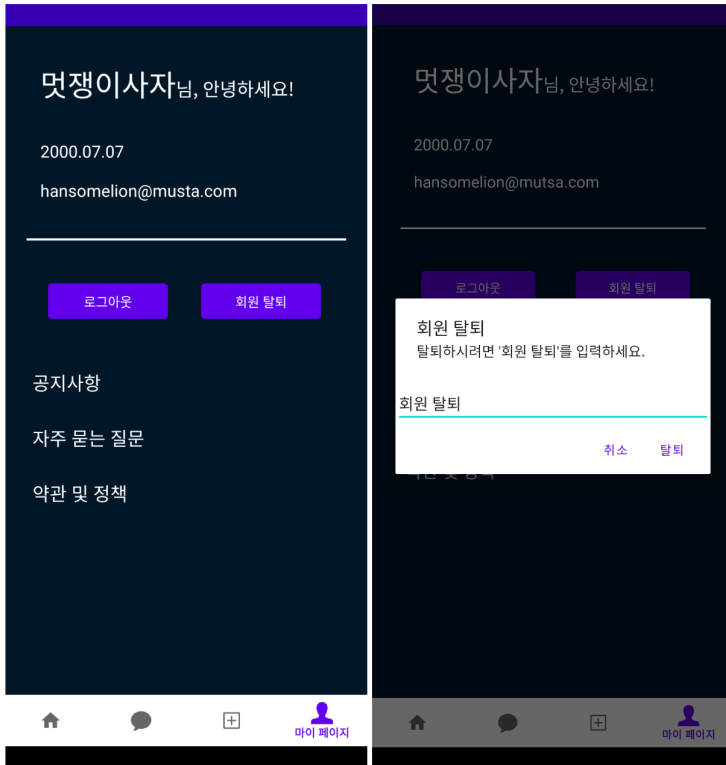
멋쟁이사자님, 안녕하세요!

2000.07.07

hansomelion@musta.com

로그아웃

회원 탈퇴

공지사항

자주 묻는 질문

약관 및 정책

마이 페이지

멋쟁이사자님, 안녕하세요!

2000.07.07

hansomelion@mutsa.com

로그아웃

회원 탈퇴

회원 탈퇴

탈퇴하시려면 '회원 탈퇴'를 입력하세요.

회원 탈퇴

취소

탈퇴

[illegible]

마이 페이지